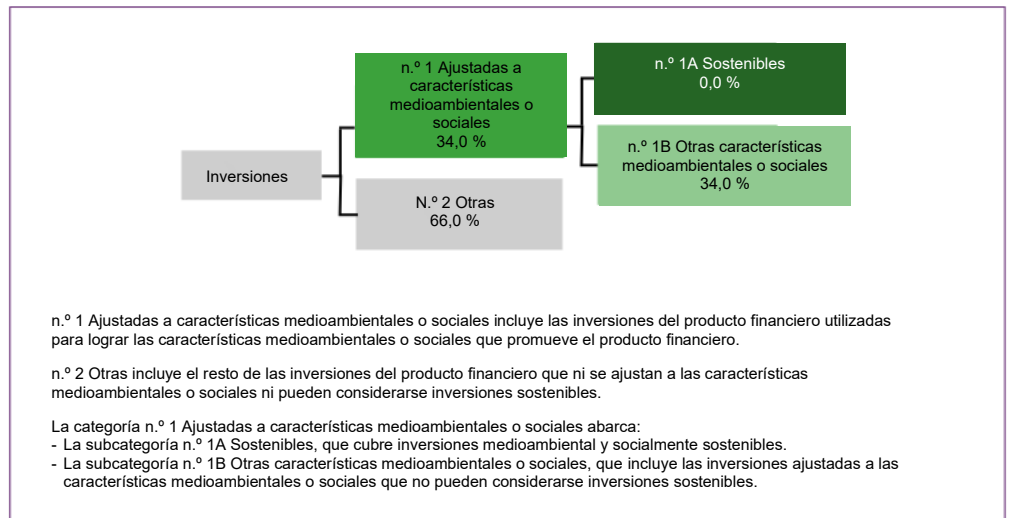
n.º 1 Ajustadas a características medioambientales o sociales
34,0 %

n.º 1A Sostenibles
0,0 %

n.º 1B Otras características medioambientales o sociales
34,0 %

Inversiones

N.º 2 Otras
66,0 %

n.º 1 Ajustadas a características medioambientales o sociales incluye las inversiones del producto financiero utilizadas para lograr las características medioambientales o sociales que promueve el producto financiero.

n.º 2 Otras incluye el resto de las inversiones del producto financiero que ni se ajustan a las características medioambientales o sociales ni pueden considerarse inversiones sostenibles.

La categoría n.º 1 Ajustadas a características medioambientales o sociales abarca:
- La subcategoría n.º 1A Sostenibles, que cubre inversiones medioambiental y socialmente sostenibles.
- La subcategoría n.º 1B Otras características medioambientales o sociales, que incluye las inversiones ajustadas a las características medioambientales o sociales que no pueden considerarse inversiones sostenibles.